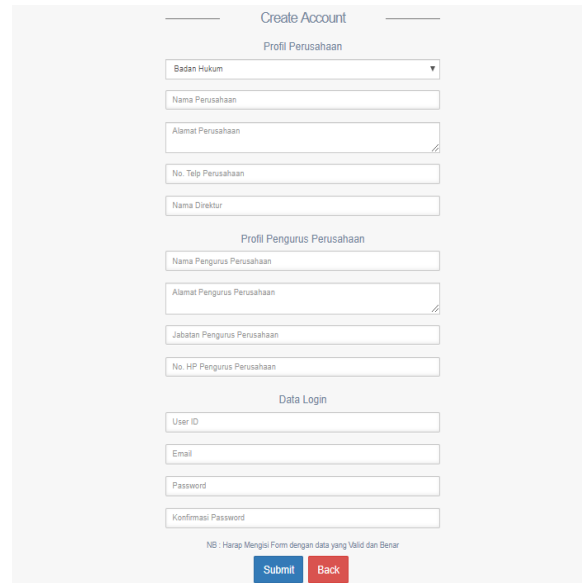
Create Account

Profil Perusahaan

Badan Hukum

Nama Perusahaan

Alamat Perusahaan

No. Telp Perusahaan

Nama Direktur

Profil Pengurus Perusahaan

Nama Pengurus Perusahaan

Alamat Pengurus Perusahaan

Jabatan Pengurus Perusahaan

No. HP Pengurus Perusahaan

Data Login

User ID

Email

Password

Konfirmasi Password

NB : Harap Mengisi Form dengan data yang Valid dan Benar

Submit

Back